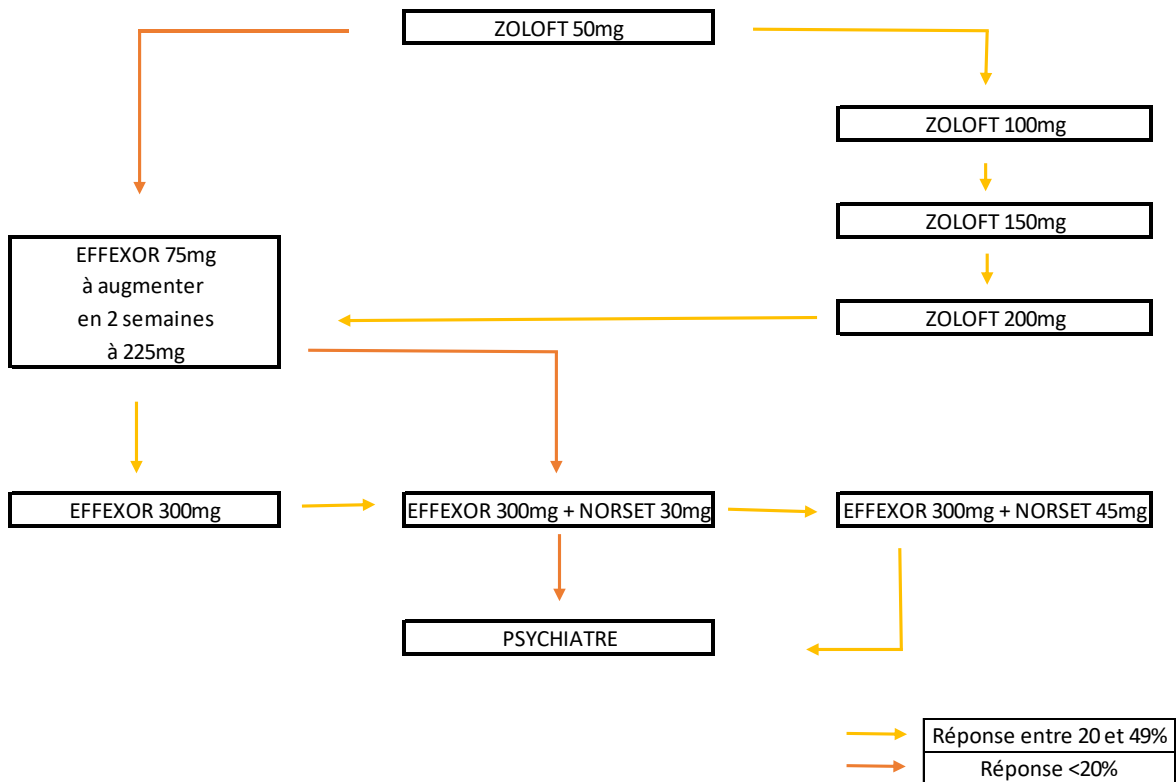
ZOLOFT 50mg

ZOLOFT 100mg

ZOLOFT 150mg

EFFEXOR 75mg
à augmenter
en 2 semaines
à 225mg

ZOLOFT 200mg

EFFEXOR 300mg

EFFEXOR 300mg + NORSET 30mg

EFFEXOR 300mg + NORSET 45mg

PSYCHIATRE

Réponse entre 20 et 49%

Réponse <20%